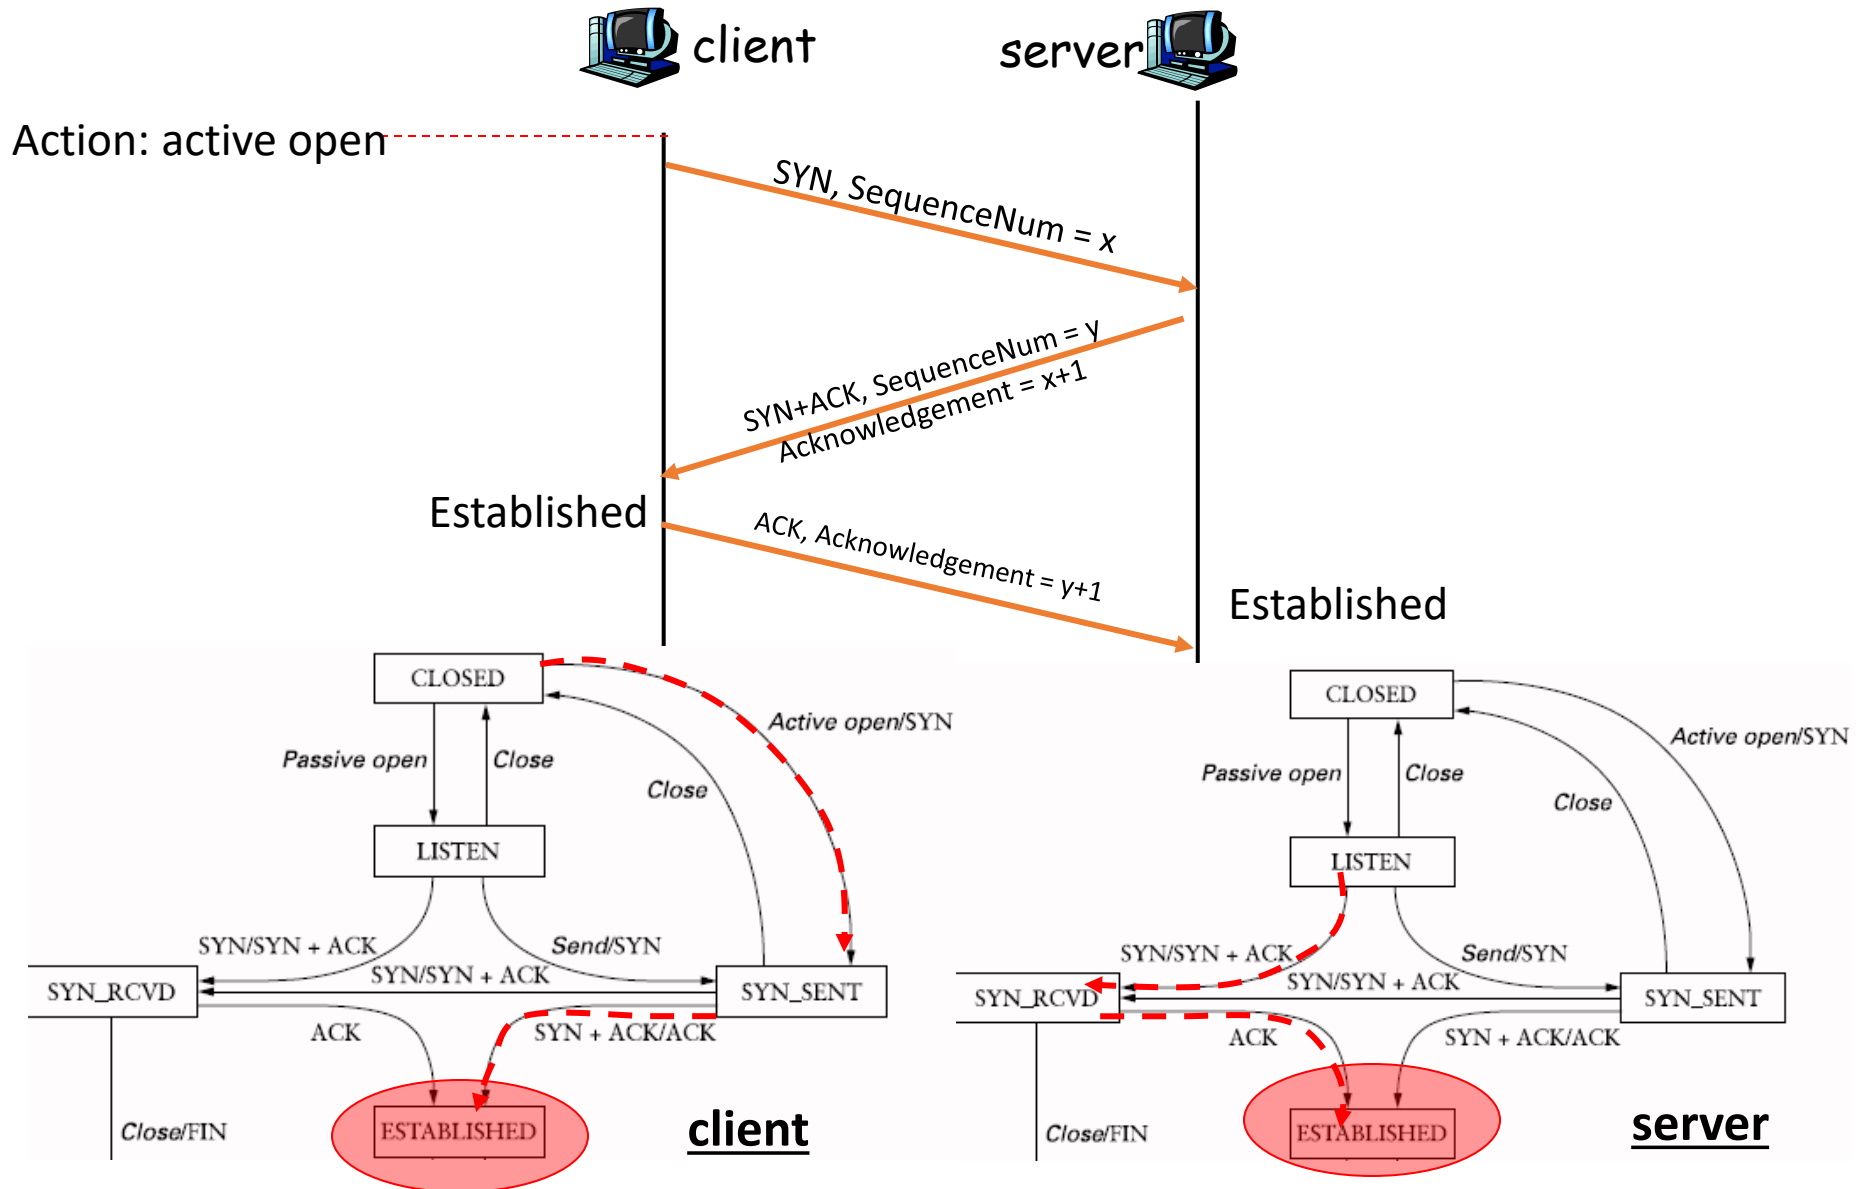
client

server

Action: active open

SYN, SequenceNum = x

SYN+ACK, SequenceNum = y
Acknowledgement = x+1

Established

ACK, Acknowledgement = y+1

Established

CLOSED

Active open/SYN

Passive open

Close

Close

LISTEN

SYN/SYN + ACK

Send/SYN

SYN/SYN + ACK

SYN_RCVD

SYN_SENT

ACK

SYN + ACK/ACK

Close/FIN

ESTABLISHED

client

CLOSED

Active open/SYN

Passive open

Close

Close

LISTEN

SYN/SYN + ACK

Send/SYN

SYN/SYN + ACK

SYN_RCVD

SYN_SENT

ACK

SYN + ACK/ACK

Close/FIN

ESTABLISHED

server